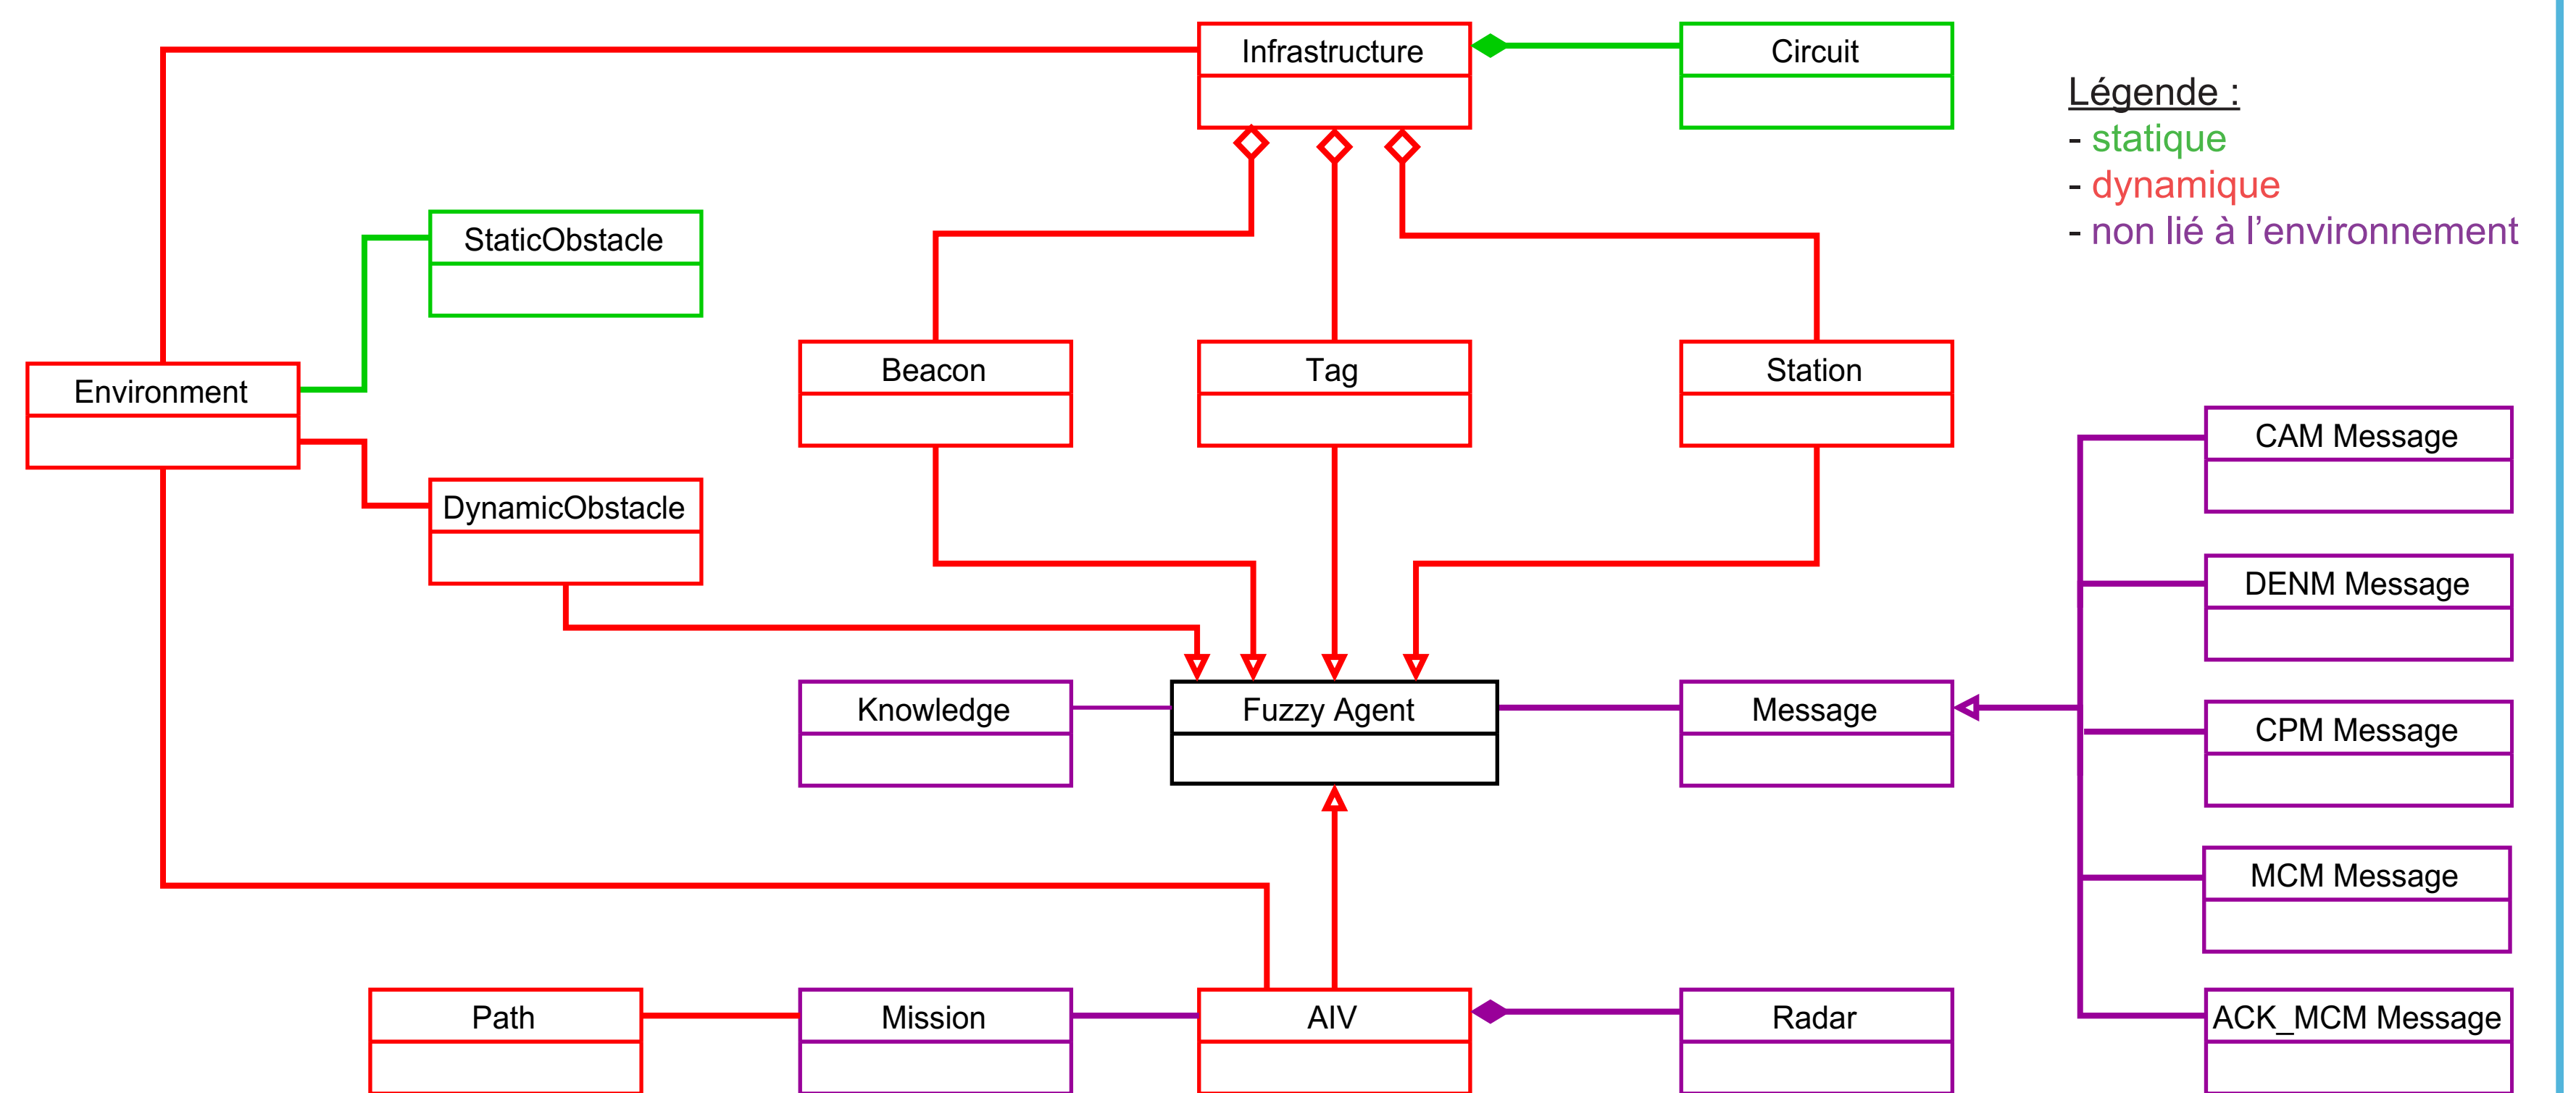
Infrastructure

Circuit

Légende :
- statique
- dynamique
- non lié à l'environnement

StaticObstacle

Environment

Beacon

Tag

Station

CAM Message

DynamicObstacle

DENM Message

Knowledge

Fuzzy Agent

Message

CPM Message

MCM Message

Path

Mission

AIV

Radar

ACK_MCM Message